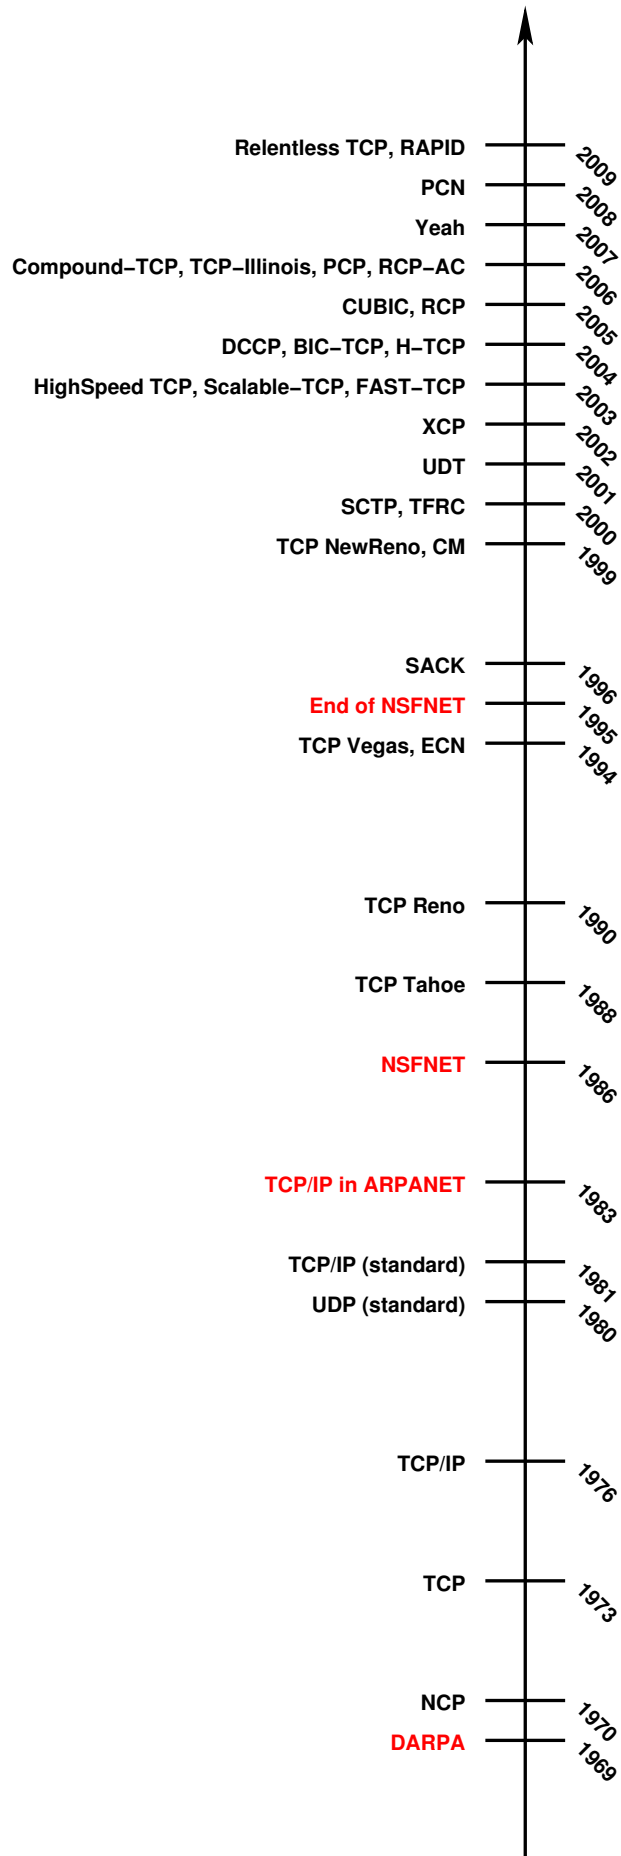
Relentless TCP, RAPID 2009
PCN 2008
Yeah 2007
Compound–TCP, TCP–Illinois, PCP, RCP–AC 2006
CUBIC, RCP 2005
DCCP, BIC–TCP, H–TCP 2004
HighSpeed TCP, Scalable–TCP, FAST–TCP 2003
XCP 2002
UDT 2001
SCTP, TFRC 2000
TCP NewReno, CM 1999

SACK 1996
End of NSFNET 1995
TCP Vegas, ECN 1994

TCP Reno 1990

TCP Tahoe 1988

NSFNET 1986

TCP/IP in ARPANET 1983

TCP/IP (standard) 1981
UDP (standard) 1980

TCP/IP 1976

TCP 1973

NCP 1970
DARPA 1969